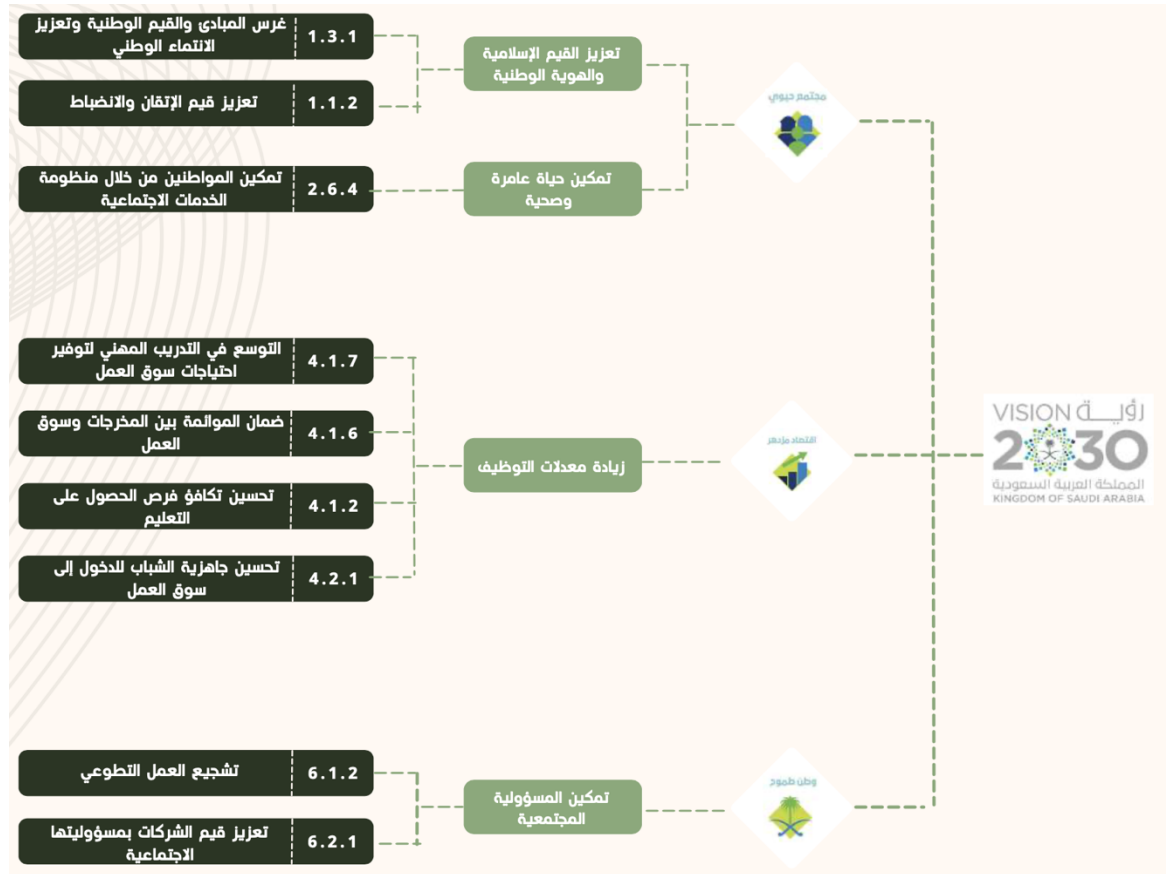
رؤيـــة VISION 2030
المملكة العربية السعودية
KINGDOM OF SAUDI ARABIA

مجتمع حيوي

تعزيز القيم الإسلامية والهوية الوطنية

1.3.1 غرس المبادئ والقيم الوطنية وتعزيز الانتماء الوطني

1.1.2 تعزيز قيم الإتقان والانضباط

تمكين حياة عامرة وصحية

2.6.4 تمكين المواطنين من خلال منظومة الخدمات الاجتماعية

اقتصاد مزدهر

زيادة معدلات التوظيف

4.1.7 التوسع في التدريب المهني لتوفير احتياجات سوق العمل

4.1.6 ضمان المواءمة بين المخرجات وسوق العمل

4.1.2 تحسين تكافؤ فرص الحصول على التعليم

4.2.1 تحسين جاهزية الشباب للدخول إلى سوق العمل

وطن طموح

تمكين المسؤولية المجتمعية

6.1.2 تشجيع العمل التطوعي

6.2.1 تعزيز قيم الشركات بمسؤوليتها الاجتماعية